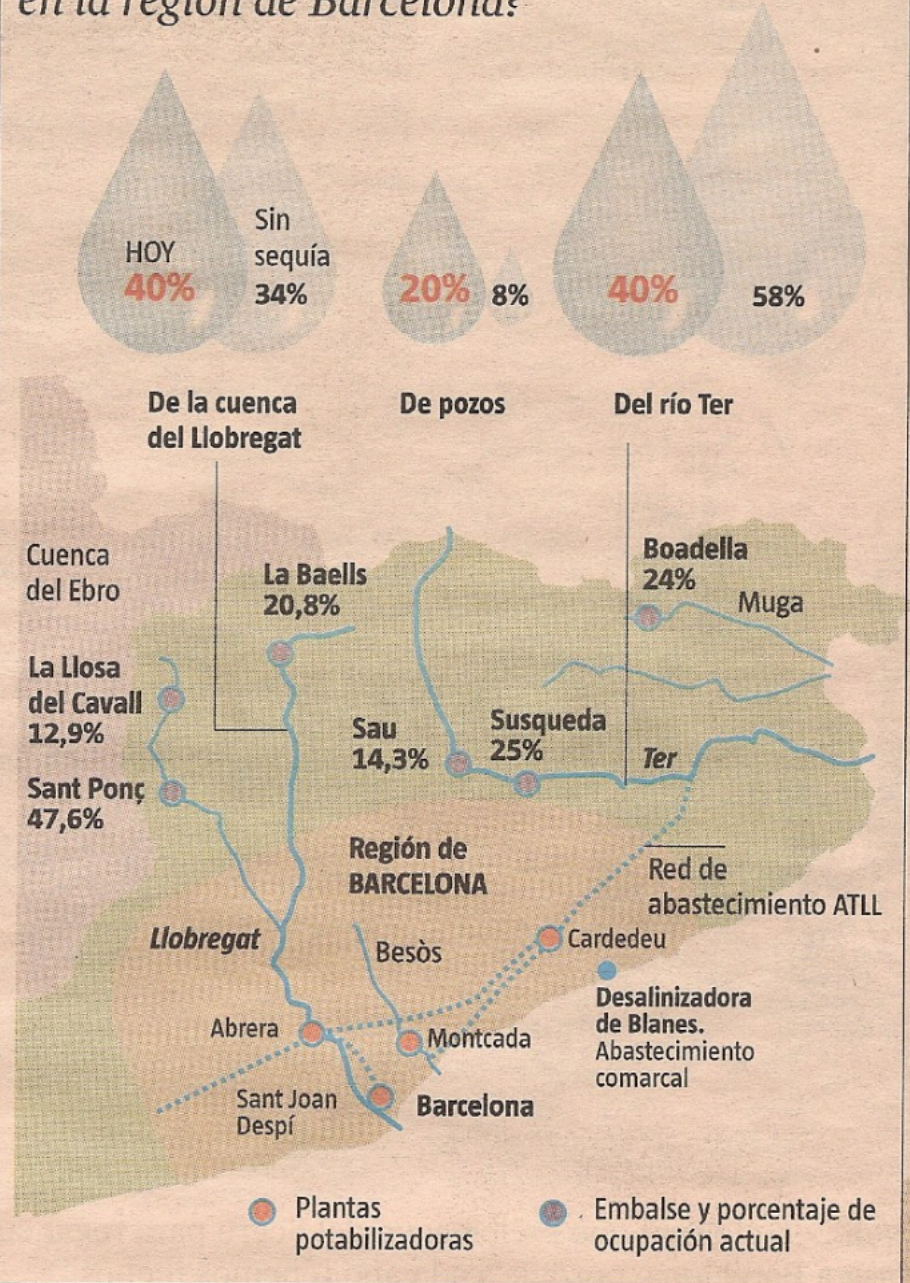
en la región de Barcelona?

HOY 40%
Sin sequía 34%
20% 8%
40% 58%

De la cuenca del Llobregat
De pozos
Del río Ter

Cuenca del Ebro
La Baells 20,8%
Boadella 24%
Muga
La Llosa del Cavall 12,9%
Sau 14,3%
Susqueda 25%
Ter
Sant Ponç 47,6%
Región de BARCELONA
Red de abastecimiento ATLL
Llobregat
Besòs
Cardedeu
Desalinizadora de Blanes. Abastecimiento comarcal
Abrera
Montcada
Sant Joan Despí
Barcelona

Plantas potabilizadoras
Embalse y porcentaje de ocupación actual